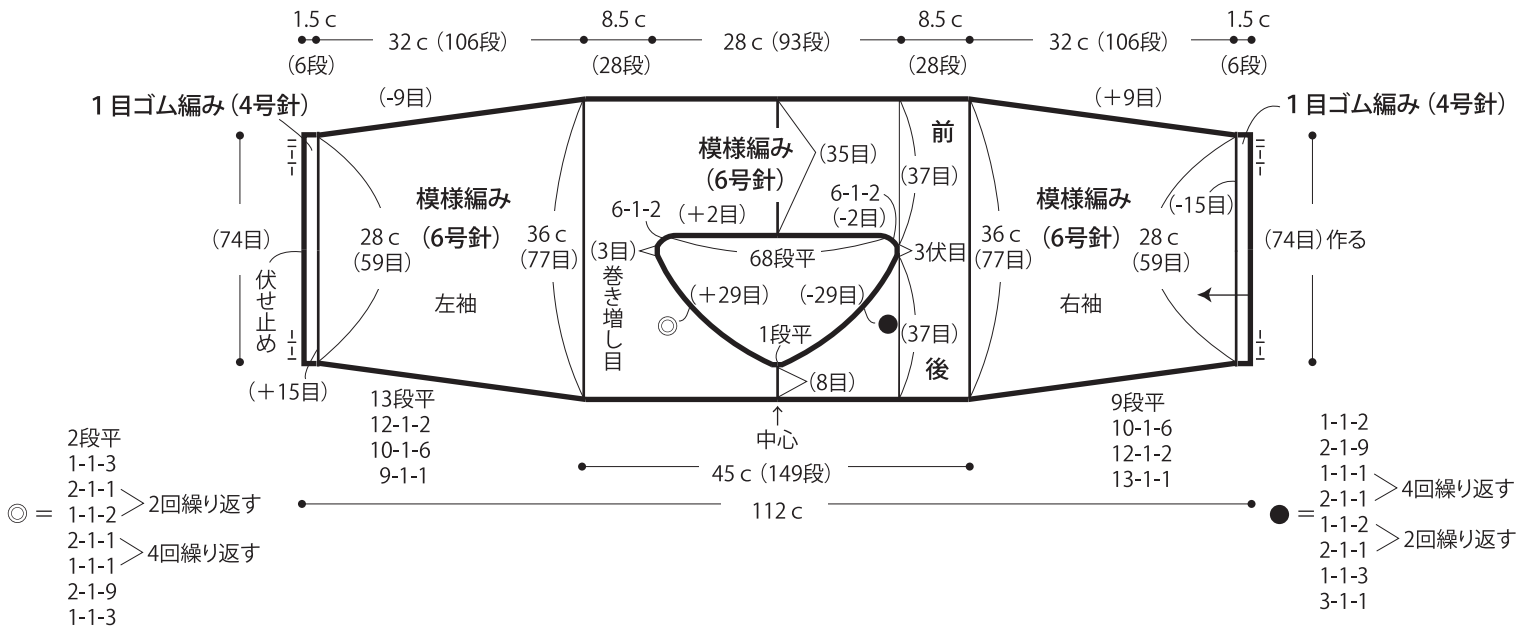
1.5 c (6段) 32 c (106段) 8.5 c (28段) 28 c (93段) 8.5 c (28段) 32 c (106段) 1.5 c (6段)

1目ゴム編み (4号針)
(-9目)
(+9目)
1目ゴム編み (4号針)

模様編み (6号針)
(35目)
前
(37目)
6-1-2 (+2目)
6-1-2 (-2目)
(3目)
68段平
3伏目
巻き増し目
(+29目)
(-29目)
1段平
(37目)
後
(8目)

(74目)
伏せ止め
28 c (59目)
模様編み (6号針)
左袖
36 c (77目)

36 c (77目)
模様編み (6号針)
(-15目)
28 c (59目)
右袖
(74目) 作る

(+15目)
13段平
12-1-2
10-1-6
9-1-1

中心

9段平
10-1-6
12-1-2
13-1-1

45 c (149段)
112 c

◎ =
2段平
1-1-3
2-1-1
1-1-2 > 2回繰り返す
2-1-1
1-1-1 > 4回繰り返す
2-1-9
1-1-3

● =
1-1-2
2-1-9
1-1-1
2-1-1 > 4回繰り返す
1-1-2
2-1-1 > 2回繰り返す
1-1-3
3-1-1